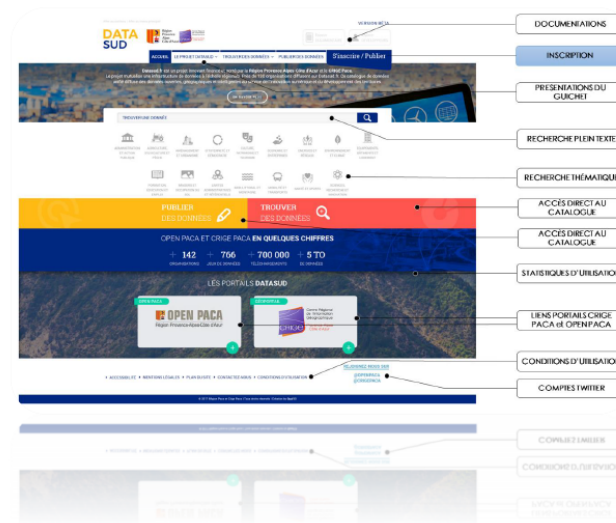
VERSION BETA

DATA SUD

ACCUEIL
LE PROJET DATASUD
TROUVER DES DONNÉES
PUBLIER DES DONNÉES
S'inscrire / Publier

EN SAVOIR +

TROUVER DES DONNÉES

PUBLIER DES DONNÉES

TROUVER DES DONNÉES

OPEN PACA ET CRIGE PACA EN QUELQUES CHIFFRES

+ 142 ORGANISATIONS
+ 766 JEUX DE DONNÉES
+ 700 000 TÉLÉCHARGEMENTS
+ 5 TO DE DONNÉES

LES PORTAILS DATASUD

OPEN PACA
OPEN PACA
Région Provence-Alpes-Côte d'Azur

GÉOPORTAIL

ACCESSIBILITÉ • MENTIONS LÉGALES • PLAN DU SITE • CONTACTEZ-NOUS • CONDITIONS D'UTILISATION

DOCUMENTATIONS
INSCRIPTION
PRÉSENTATIONS DU GUICHET
RECHERCHE PLEIN TEXTE
RECHERCHE THÉMATIQUE
ACCÈS DIRECT AU CATALOGUE
ACCÈS DIRECT AU CATALOGUE
STATISTIQUES D'UTILISATION
LIENS PORTAILS CRIGE PACA et OPEN PACA
CONDITIONS D'UTILISATION
COMPTES TWITTER